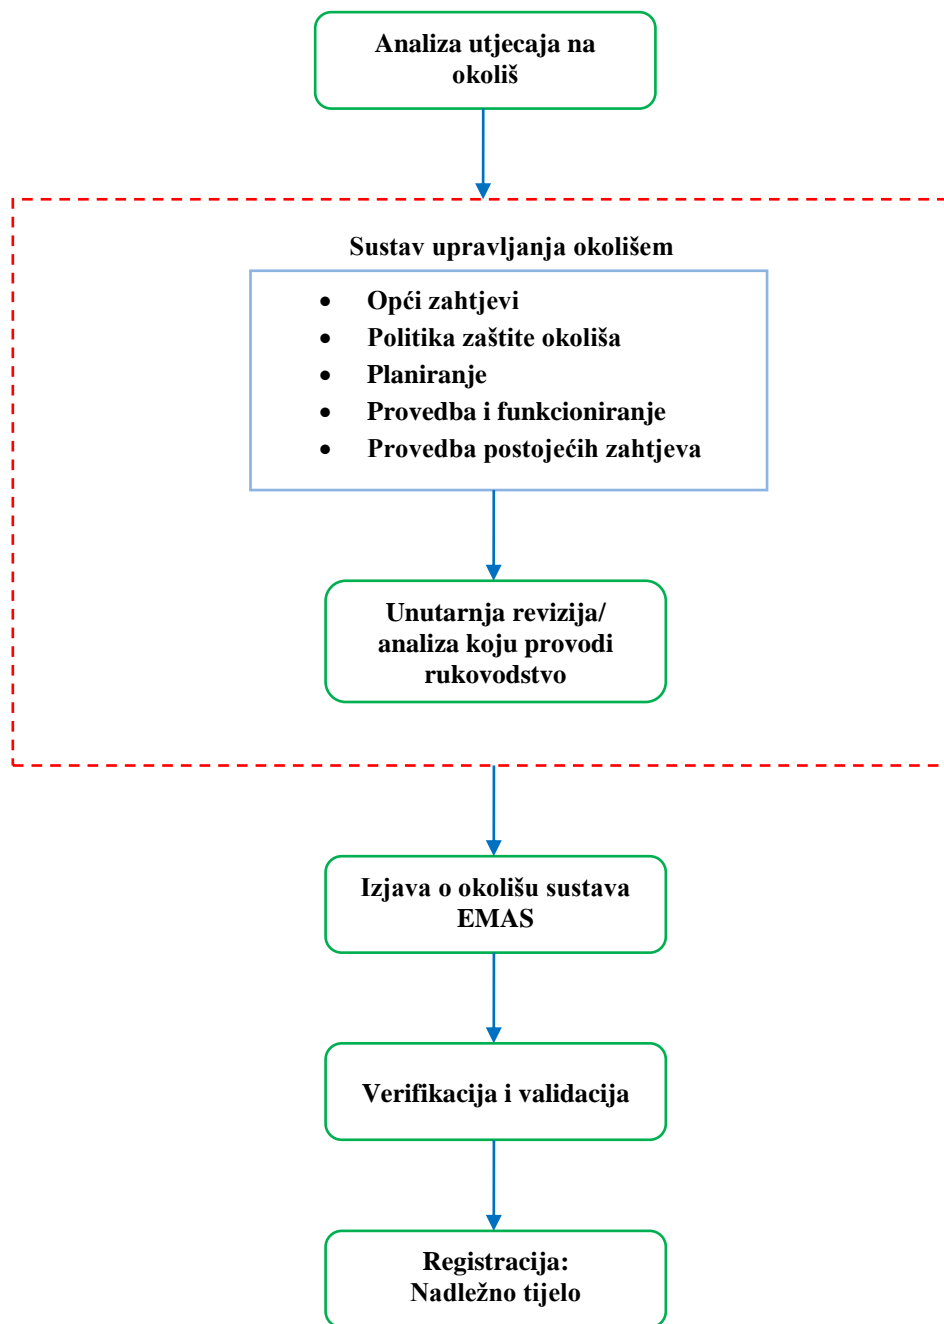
Analiza utjecaja na okoliš

Sustav upravljanja okolišem

- Opći zahtjevi
- Politika zaštite okoliša
- Planiranje
- Provedba i funkcioniranje
- Provedba postojećih zahtjeva

Unutarnja revizija/ analiza koju provodi rukovodstvo

Izjava o okolišu sustava EMAS

Verifikacija i validacija

Registracija: Nadležno tijelo